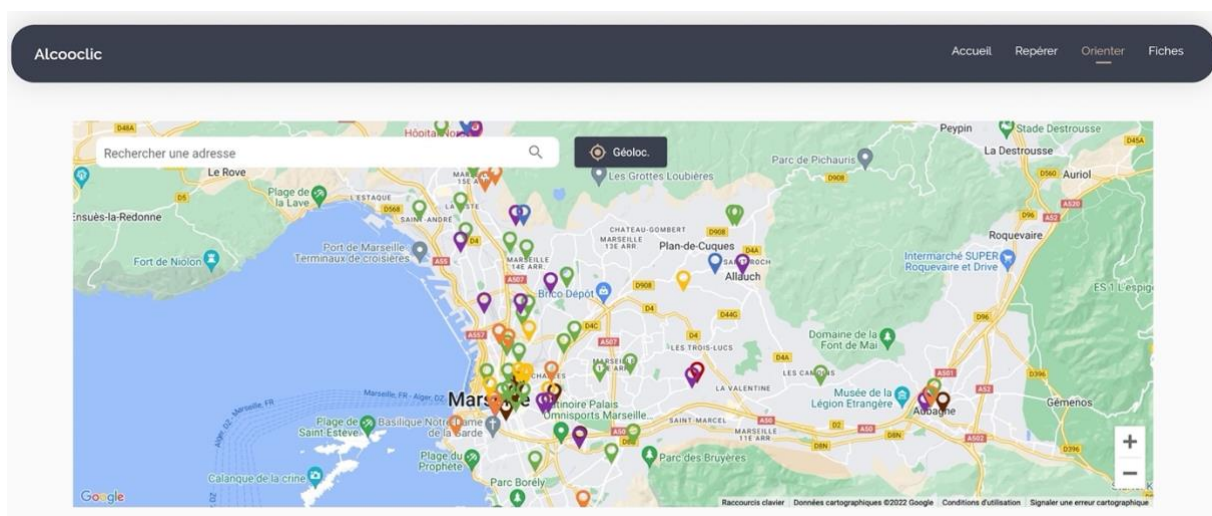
Alcooclic

Accueil Repérer Orienter Fiches

Rechercher une adresse

Géoloc.

Peypin
Stade Destrousse
La Destrousse
Auriol
Le Rove
Les Grottes Loubières
Parc de Pichauris
Plage de la Lave
L'ESTAQUE
SAINT-ANDRÉ
Ensuès-la-Redonne
CHATEAU-GOMBERT
MARSEILLE 13E ARR
Plan-de-Cuques
Allauch
Roquevaire
Port de Marseille Terminaux de croisières
Fort de Niolon
MARSEILLE 14E ARR
Intermarché SUPER Roquevaire et Drive
Brico Dépôt
ES 1 L'espig
Domaine de la Font de Mai
LES TROIS-LUCS
MARSEILLE
LA VALENTINE
LES CAMOINS
Musée de la Légion Étrangère
Aubagne
Gémenos
Marseille
Marseille, FR - Alger, DZ
Palais Omnisports Marseille
Plage de Saint Estève
Basilique Notre-Dame de la Garde
SAINT-MARCEL
MARSEILLE 11E ARR
Plage du Prophète
Parc des Bruyères
Calanque de la crine
Parc Borély
Google
Raccourcis clavier Données cartographiques ©2022 Google Conditions d'utilisation Signaler une erreur cartographique
+
−